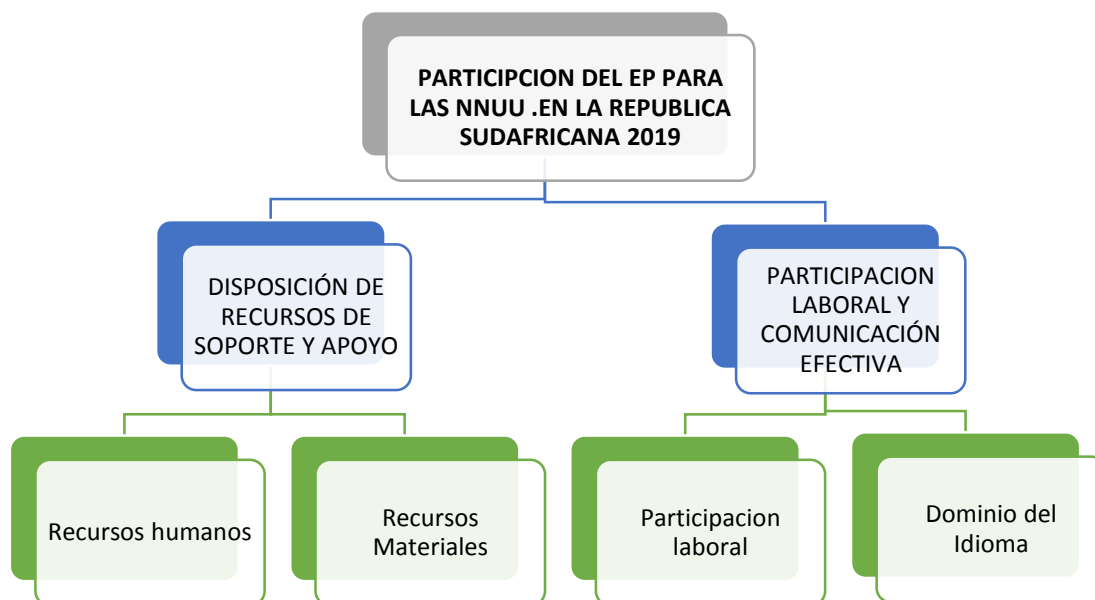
PARTICIPCION DEL EP PARA LAS NNUU .EN LA REPUBLICA SUDAFRICANA 2019

DISPOSICIÓN DE RECURSOS DE SOPORTE Y APOYO

PARTICIPACION LABORAL Y COMUNICACIÓN EFECTIVA

Recursos humanos

Recursos Materiales

Participacion laboral

Dominio del Idioma